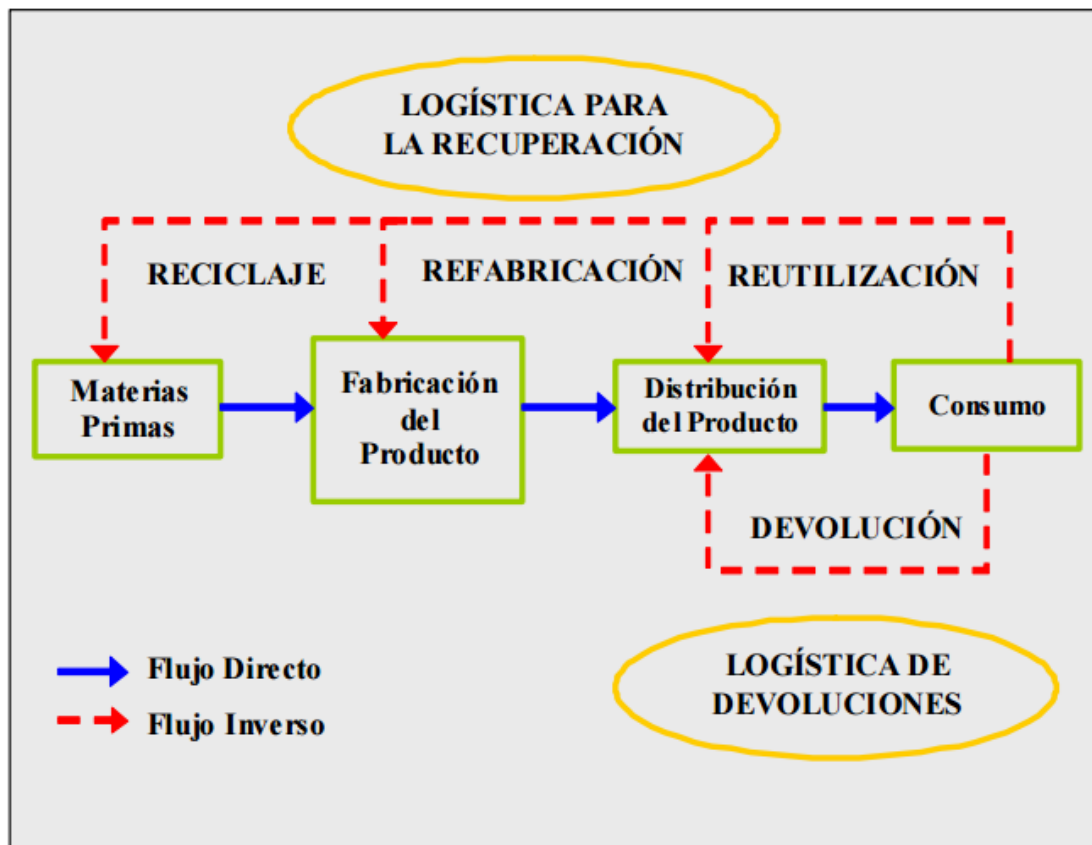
LOGÍSTICA PARA LA RECUPERACIÓN

RECICLAJE

REFABRICACIÓN

REUTILIZACIÓN

Materias Primas

Fabricación del Producto

Distribución del Producto

Consumo

DEVOLUCIÓN

Flujo Directo

Flujo Inverso

LOGÍSTICA DE DEVOLUCIONES